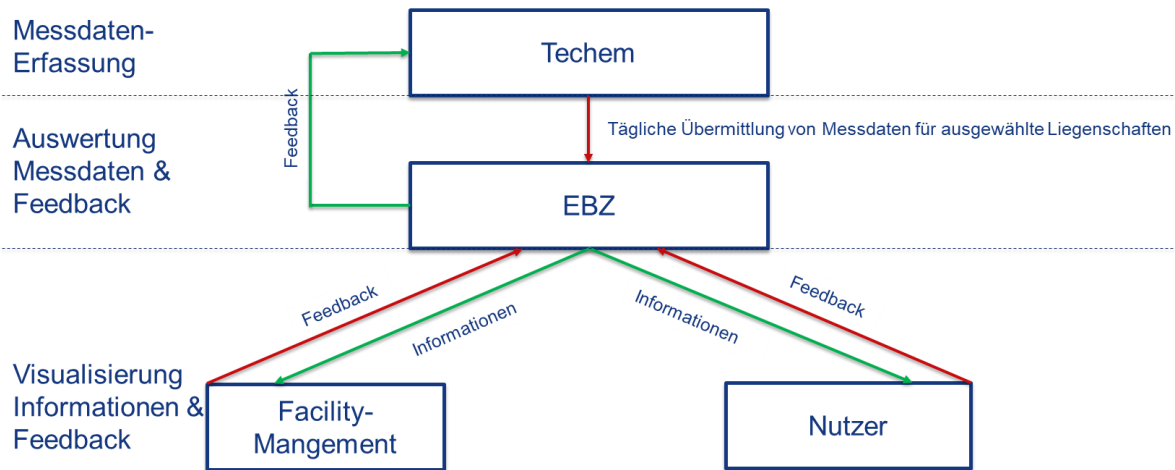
Messdaten-
Erfassung

Techem

Feedback

Auswertung
Messdaten &
Feedback

Tägliche Übermittlung von Messdaten für ausgewählte Liegenschaften

EBZ

Feedback

Informationen

Informationen

Feedback

Visualisierung
Informationen &
Feedback

Facility-
Mangement

Nutzer